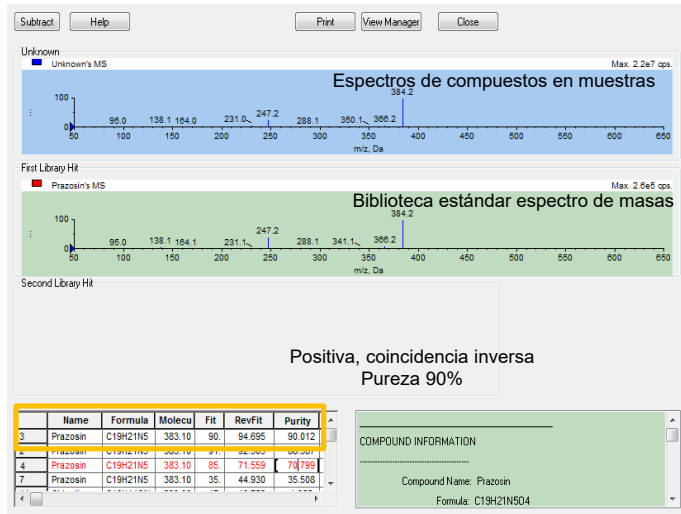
Subtract Help Print View Manager Close

Unknown

Unknown's MS

Max. 2.2e7 cps.

Espectros de compuestos en muestras

100

0

95.0 138.1 164.0 231.0 247.2 288.1 350.1 366.2 384.2

50 100 150 200 250 300 350 400 450 500 550 600 650

m/z, Da

First Library Hit

Prazosin's MS

Max. 2.6e5 cps.

Biblioteca estándar espectro de masas

100

0

95.0 138.1 164.1 231.1 247.2 288.1 341.1 366.2 384.2

50 100 150 200 250 300 350 400 450 500 550 600 650

m/z, Da

Second Library Hit

Positiva, coincidencia inversa
Pureza 90%

| | Name | Formula | Molecu | Fit | RevFit | Purity |
|---|---|---|---|---|---|---|
| 3 | Prazosin | C19H21N5 | 383.10 | 90. | 94.695 | 90.012 |
| | Prazosin | C19H21N5 | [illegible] | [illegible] | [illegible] | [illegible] |
| 4 | Prazosin | C19H21N5 | 383.10 | 85. | 71.559 | 70.799 |
| 7 | Prazosin | C19H21N5 | 383.10 | 35. | 44.930 | 35.508 |

COMPOUND INFORMATION

Compound Name: Prazosin

Formula: C19H21N5O4